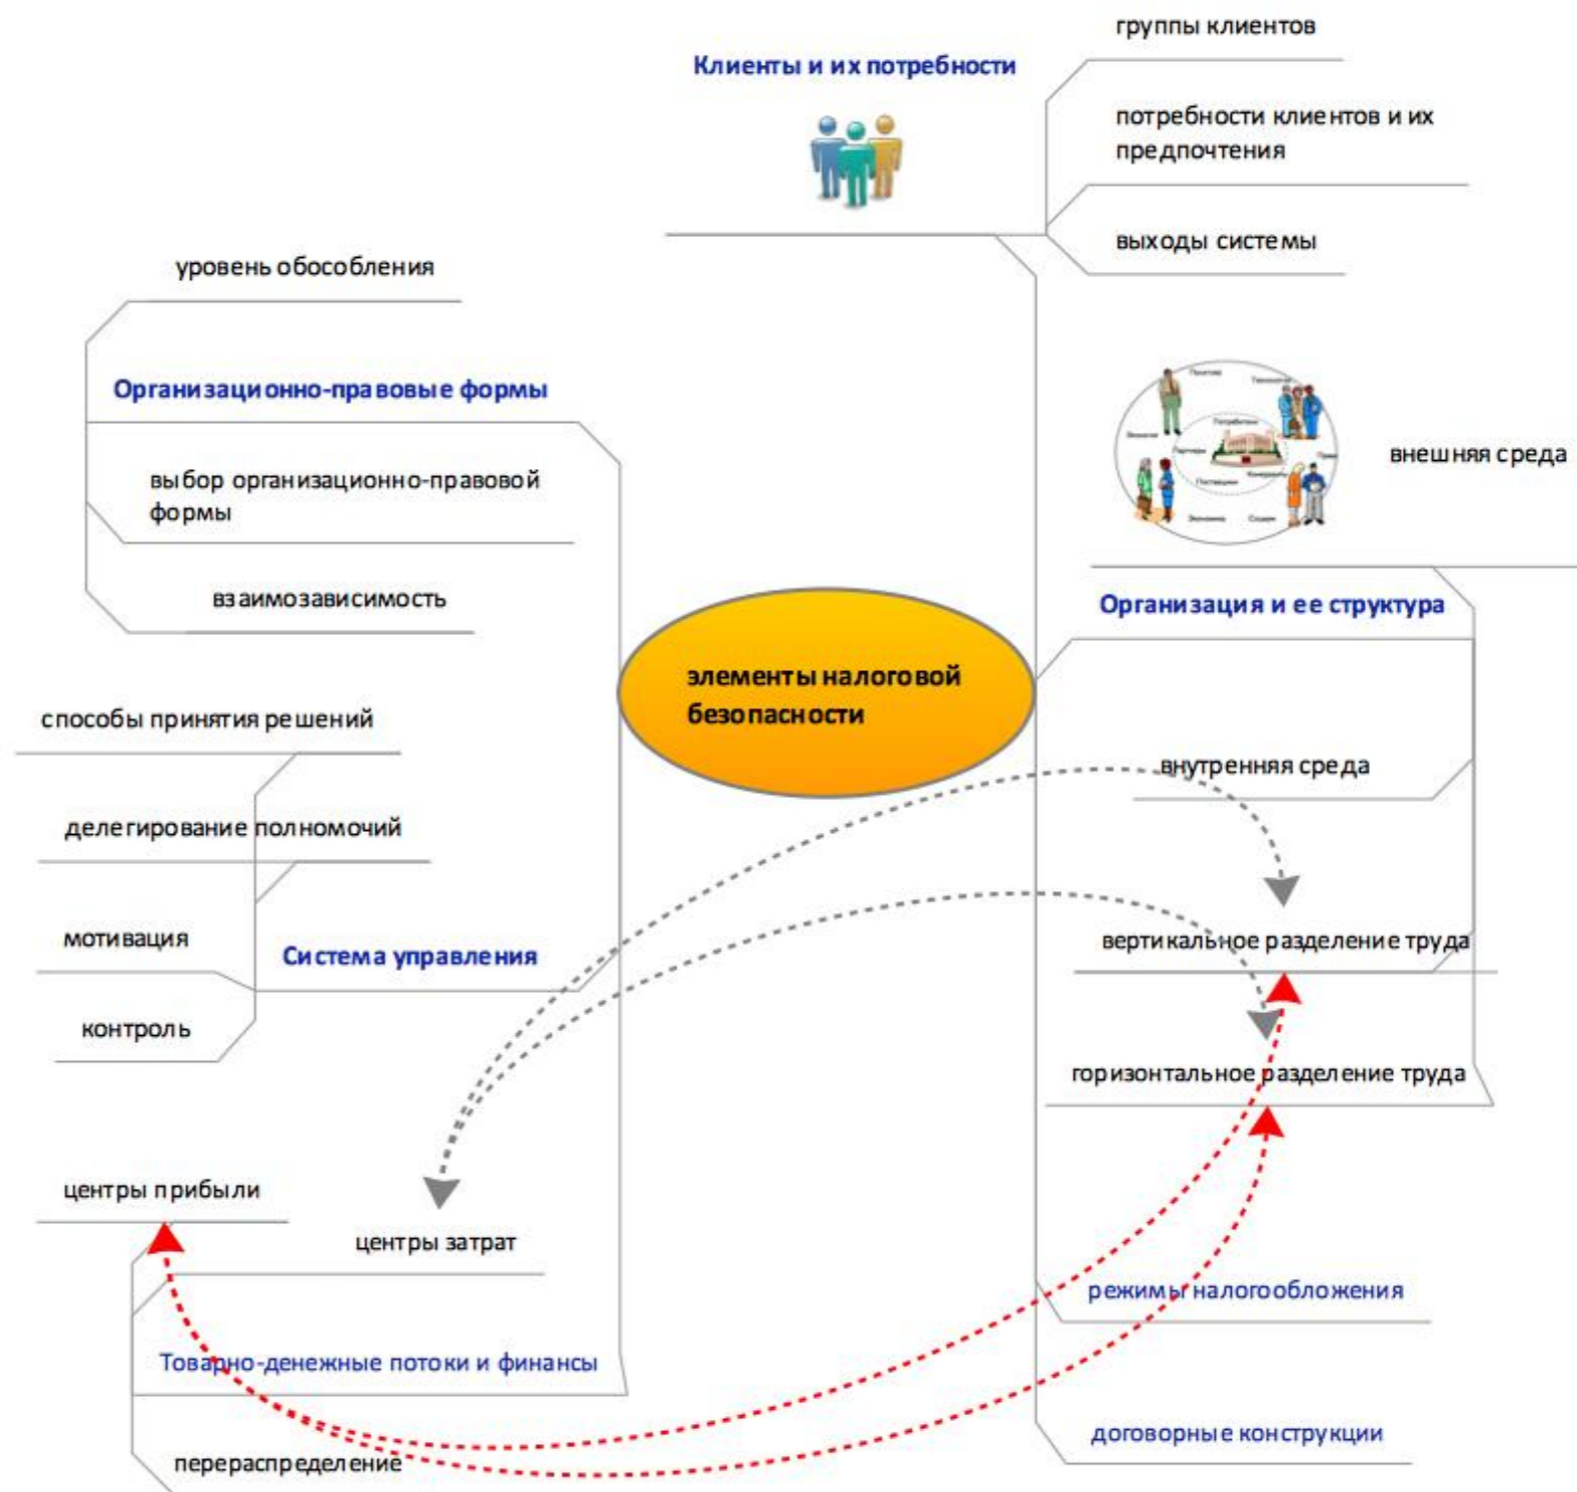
Клиенты и их потребности

группы клиентов

потребности клиентов и их предпочтения

выходы системы

уровень обособления

Организационно-правовые формы

выбор организационно-правовой формы

взаимозависимость

внешняя среда

Организация и ее структура

элементы налоговой безопасности

внутренняя среда

способы принятия решений

делегирование полномочий

мотивация

Система управления

контроль

вертикальное разделение труда

горизонтальное разделение труда

центры прибыли

центры затрат

режимы налогообложения

Товарно-денежные потоки и финансы

договорные конструкции

перераспределение